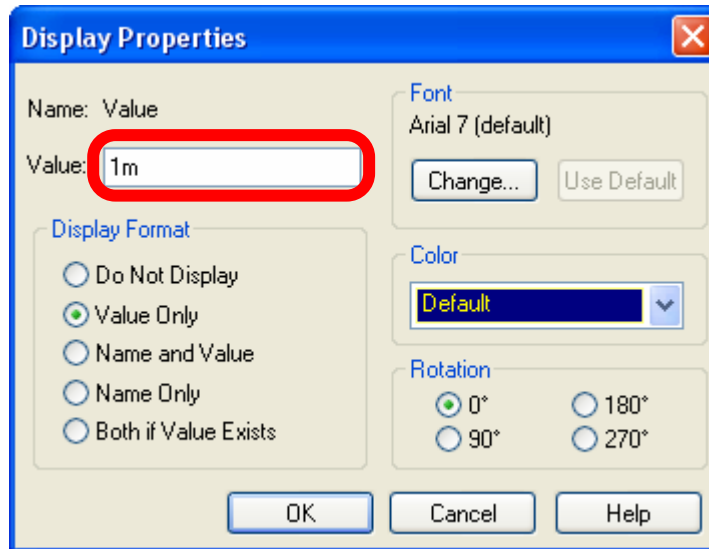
Display Properties

Name: Value

Value: 1m

Display Format

Do Not Display

Value Only

Name and Value

Name Only

Both if Value Exists

Font

Arial 7 (default)

Change...

Use Default

Color

Default

Rotation

0°

180°

90°

270°

OK

Cancel

Help